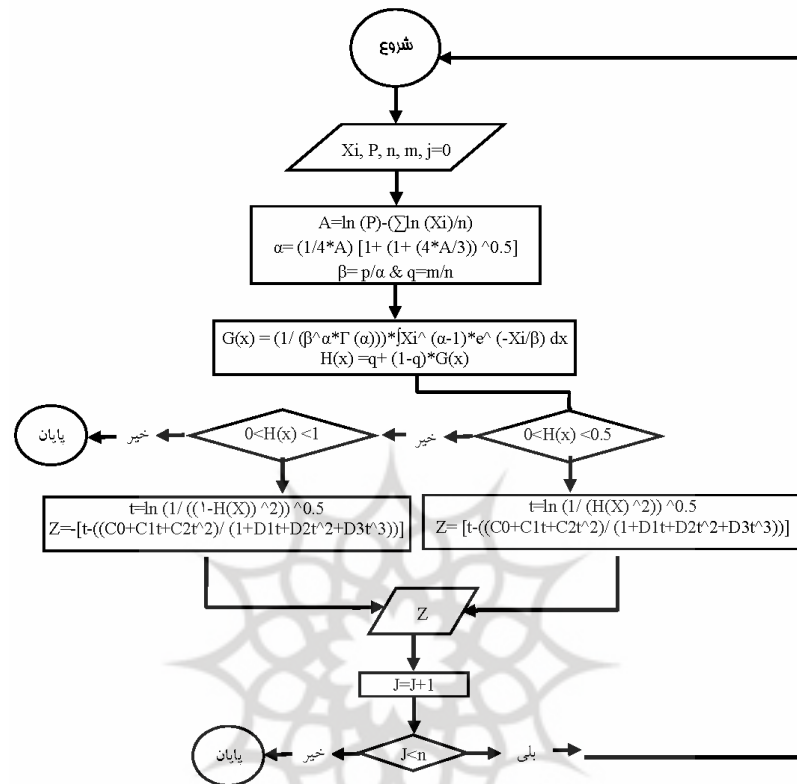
شروع

Xi, P, n, m, j=0

A=ln (P)-(∑ln (Xi)/n)
α= (1/4*A) [1+ (1+ (4*A/3)) ^0.5]
β= p/α & q=m/n

G(x) = (1/ (β^α*Γ (α)))*∫Xi^ (α-1)*e^ (-Xi/β) dx
H(x) =q+ (1-q)*G(x)

0<H(x) <0.5

خیر

0<H(x) <1

خیر

پایان

t=ln (1/ ((۱-H(X)) ^2)) ^0.5
Z=-[t-((C0+C1t+C2t^2)/ (1+D1t+D2t^2+D3t^3))]

t=ln (1/ (H(X) ^2)) ^0.5
Z= [t-((C0+C1t+C2t^2)/ (1+D1t+D2t^2+D3t^3))]

Z

J=J+1

J<n

بلی

خیر

پایان